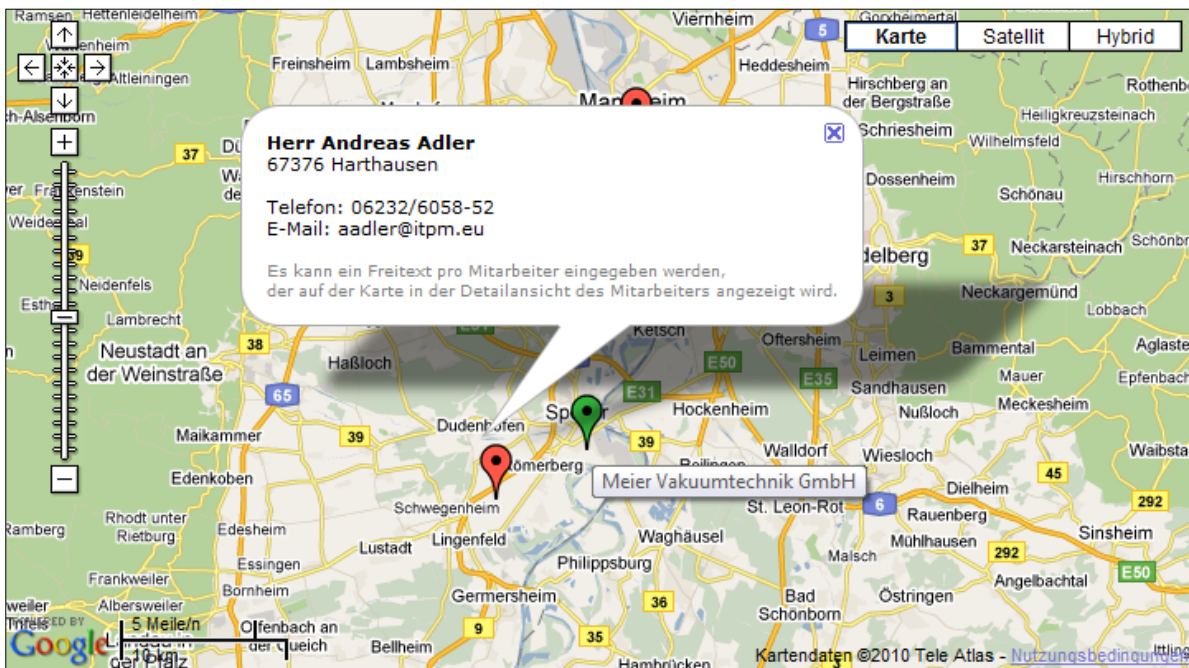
Karte
Satellit
Hybrid

Herr Andreas Adler
67376 Harthausen

Telefon: 06232/6058-52
E-Mail: aadler@itpm.eu

Es kann ein Freitext pro Mitarbeiter eingegeben werden,
der auf der Karte in der Detailansicht des Mitarbeiters angezeigt wird.

Meier Vakuumtechnik GmbH

Ramsen
Hettenleidelheim
Viernheim
Freinsheim
Lambsheim
Heddesheim
Hirschberg an der Bergstraße
Rothenberg
Altleiningen
Heiligkreuzsteinach
Schriesheim
Wilhelmsfeld
Frankenstein
Dossenheim
Hirschhorn
Schönau
Weidenthal
Neckarsteinach
Schönbrunn
delberg
Neidenfels
Neckargemünd
Lambrecht
Ketsch
Lobbach
Neustadt an der Weinstraße
Oftersheim
Leimen
Bammental
Aglaster
Haßloch
Sandhausen
Mauer
Epfenbach
Nußloch
Meckesheim
Hockenheim
Maikammer
Dudenhofen
Speyer
Walldorf
Wiesloch
Waibstadt
Römerberg
Edenkoben
Dielheim
Schwegenheim
St. Leon-Rot
Rauenberg
Rhodt unter Rietburg
Edesheim
Sinsheim
Ramberg
Lustadt
Lingenfeld
Waghäusel
Mühlhausen
Philippsburg
Malsch
Essingen
Frankweiler
Angelbachtal
Bornheim
Germersheim
Bad Schönborn
Östringen
Albersweiler
Offenbach an der Queich
Bellheim
Hambrücken
5 Meile/n
10 km
37
38
65
39
39
3
E50
E31
E35
6
45
292
292
E50
36
9
35
5
Kartendaten ©2010 Tele Atlas - Nutzungsbedingungen
Google